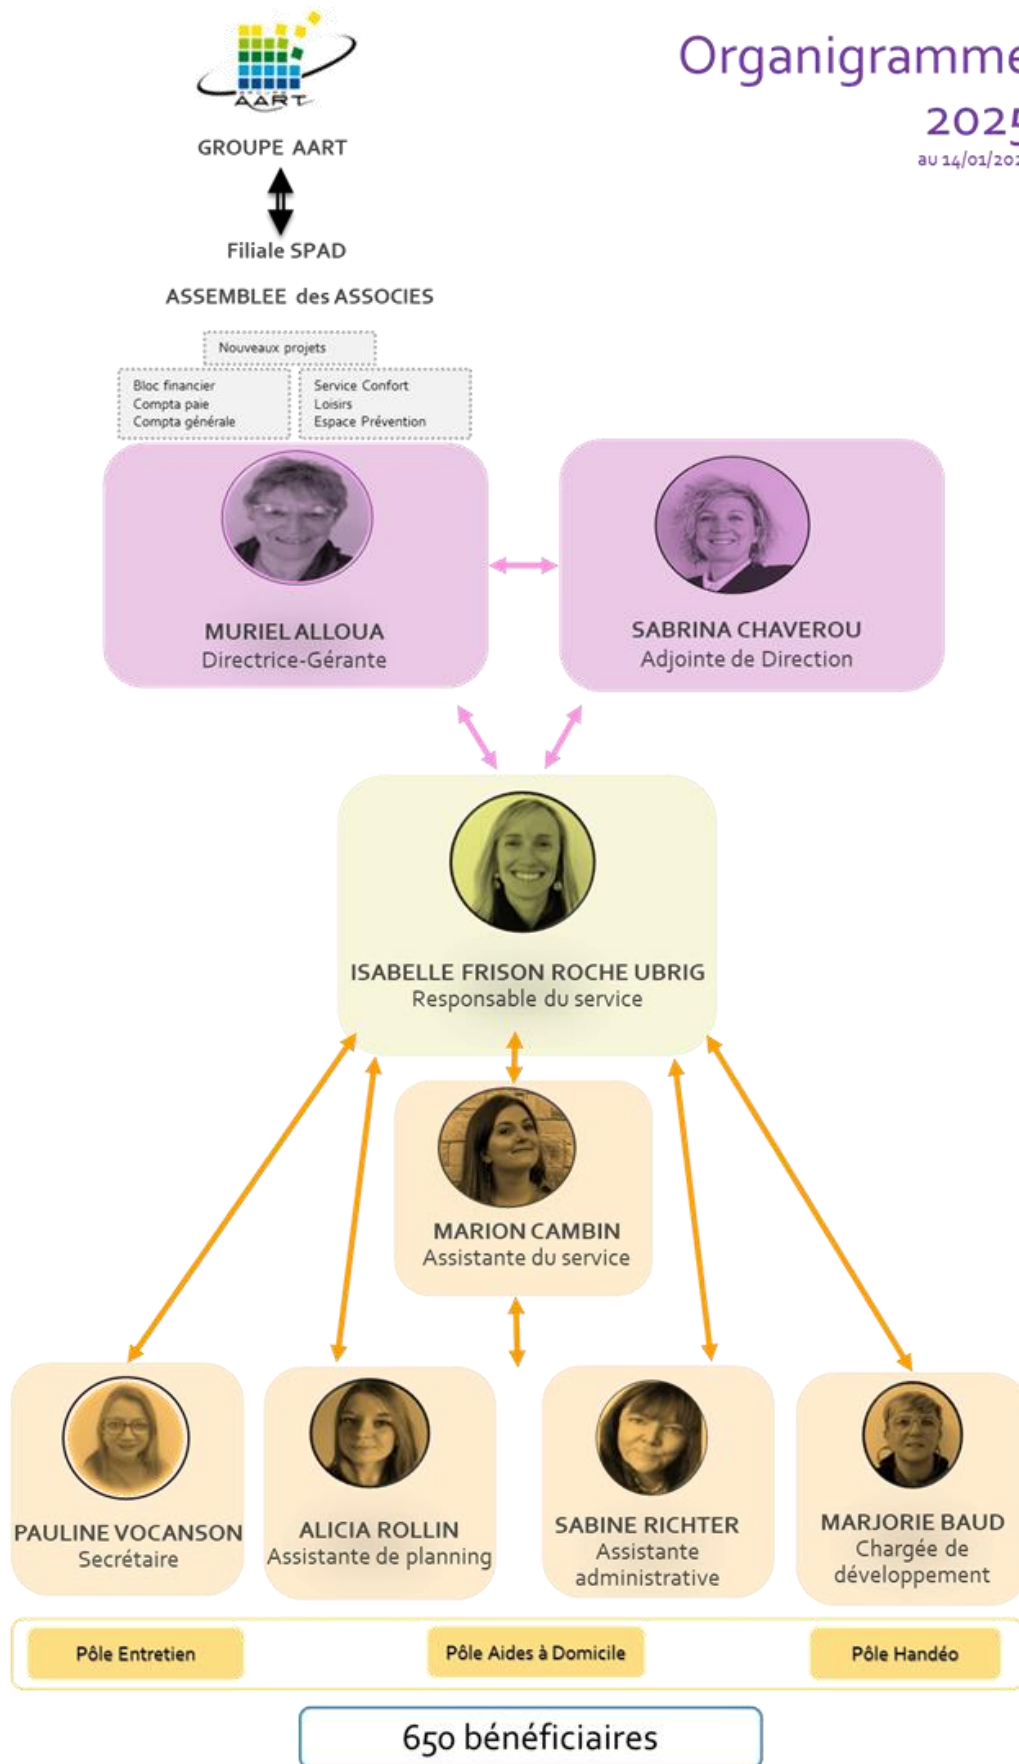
AART

GROUPE AART

Filiale SPAD

ASSEMBLEE des ASSOCIES

Organigramme
2025
au 14/01/20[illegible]

Nouveaux projets

Bloc financier
Compta paie
Compta générale

Service Confort
Loisirs
Espace Prévention

MURIEL ALLOUA
Directrice-Gérante

SABRINA CHAVEROU
Adjointe de Direction

ISABELLE FRISON ROCHE UBRIG
Responsable du service

MARION CAMBIN
Assistante du service

PAULINE VOCANSON
Secrétaire

ALICIA ROLLIN
Assistante de planning

SABINE RICHTER
Assistante administrative

MARJORIE BAUD
Chargée de développement

Pôle Entretien

Pôle Aides à Domicile

Pôle Handéo

650 bénéficiaires